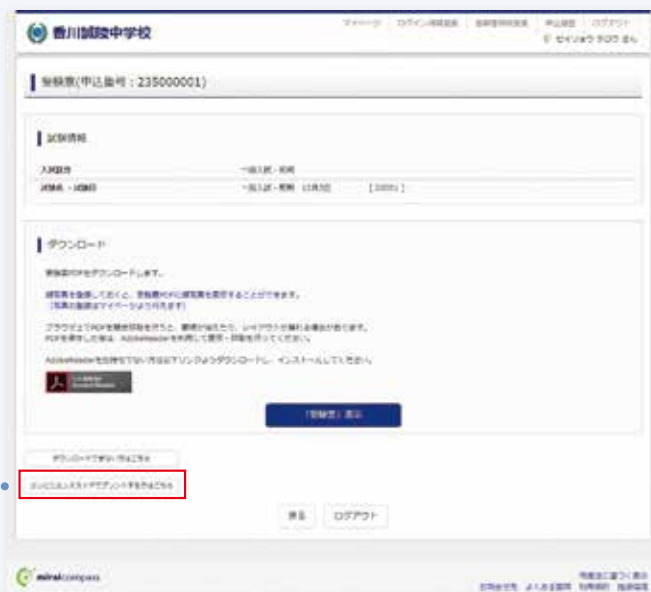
香川誠陵中学校

マイページ　ログイン情報変更　出願履歴　申込履歴　ログアウト
セイリョウ タロウ さん

受験票(申込番号：235000001)

試験情報

入試区分　一般入試・前期

試験名・試験日　一般入試・前期　1月 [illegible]日　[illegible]

ダウンロード

受験票PDFをダウンロードします。

顔写真を登録しておくと、受験票PDFに顔写真を表示することができます。
(写真の登録はマイページより行えます)

ブラウザ上でPDFを直接印刷を行うと、罫線が抜けたり、レイアウトが崩れる場合があります。
PDFを保存した後は、AdobeReaderを利用して表示・印刷を行ってください。

AdobeReaderをお持ちでない方は左下リンクよりダウンロードし、インストールしてください。

Get Adobe Acrobat Reader

「受験票」表示

ダウンロードできない方はこちら

コンビニエンスストアでプリントする方はこちら

戻る　ログアウト

miraicompass

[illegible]